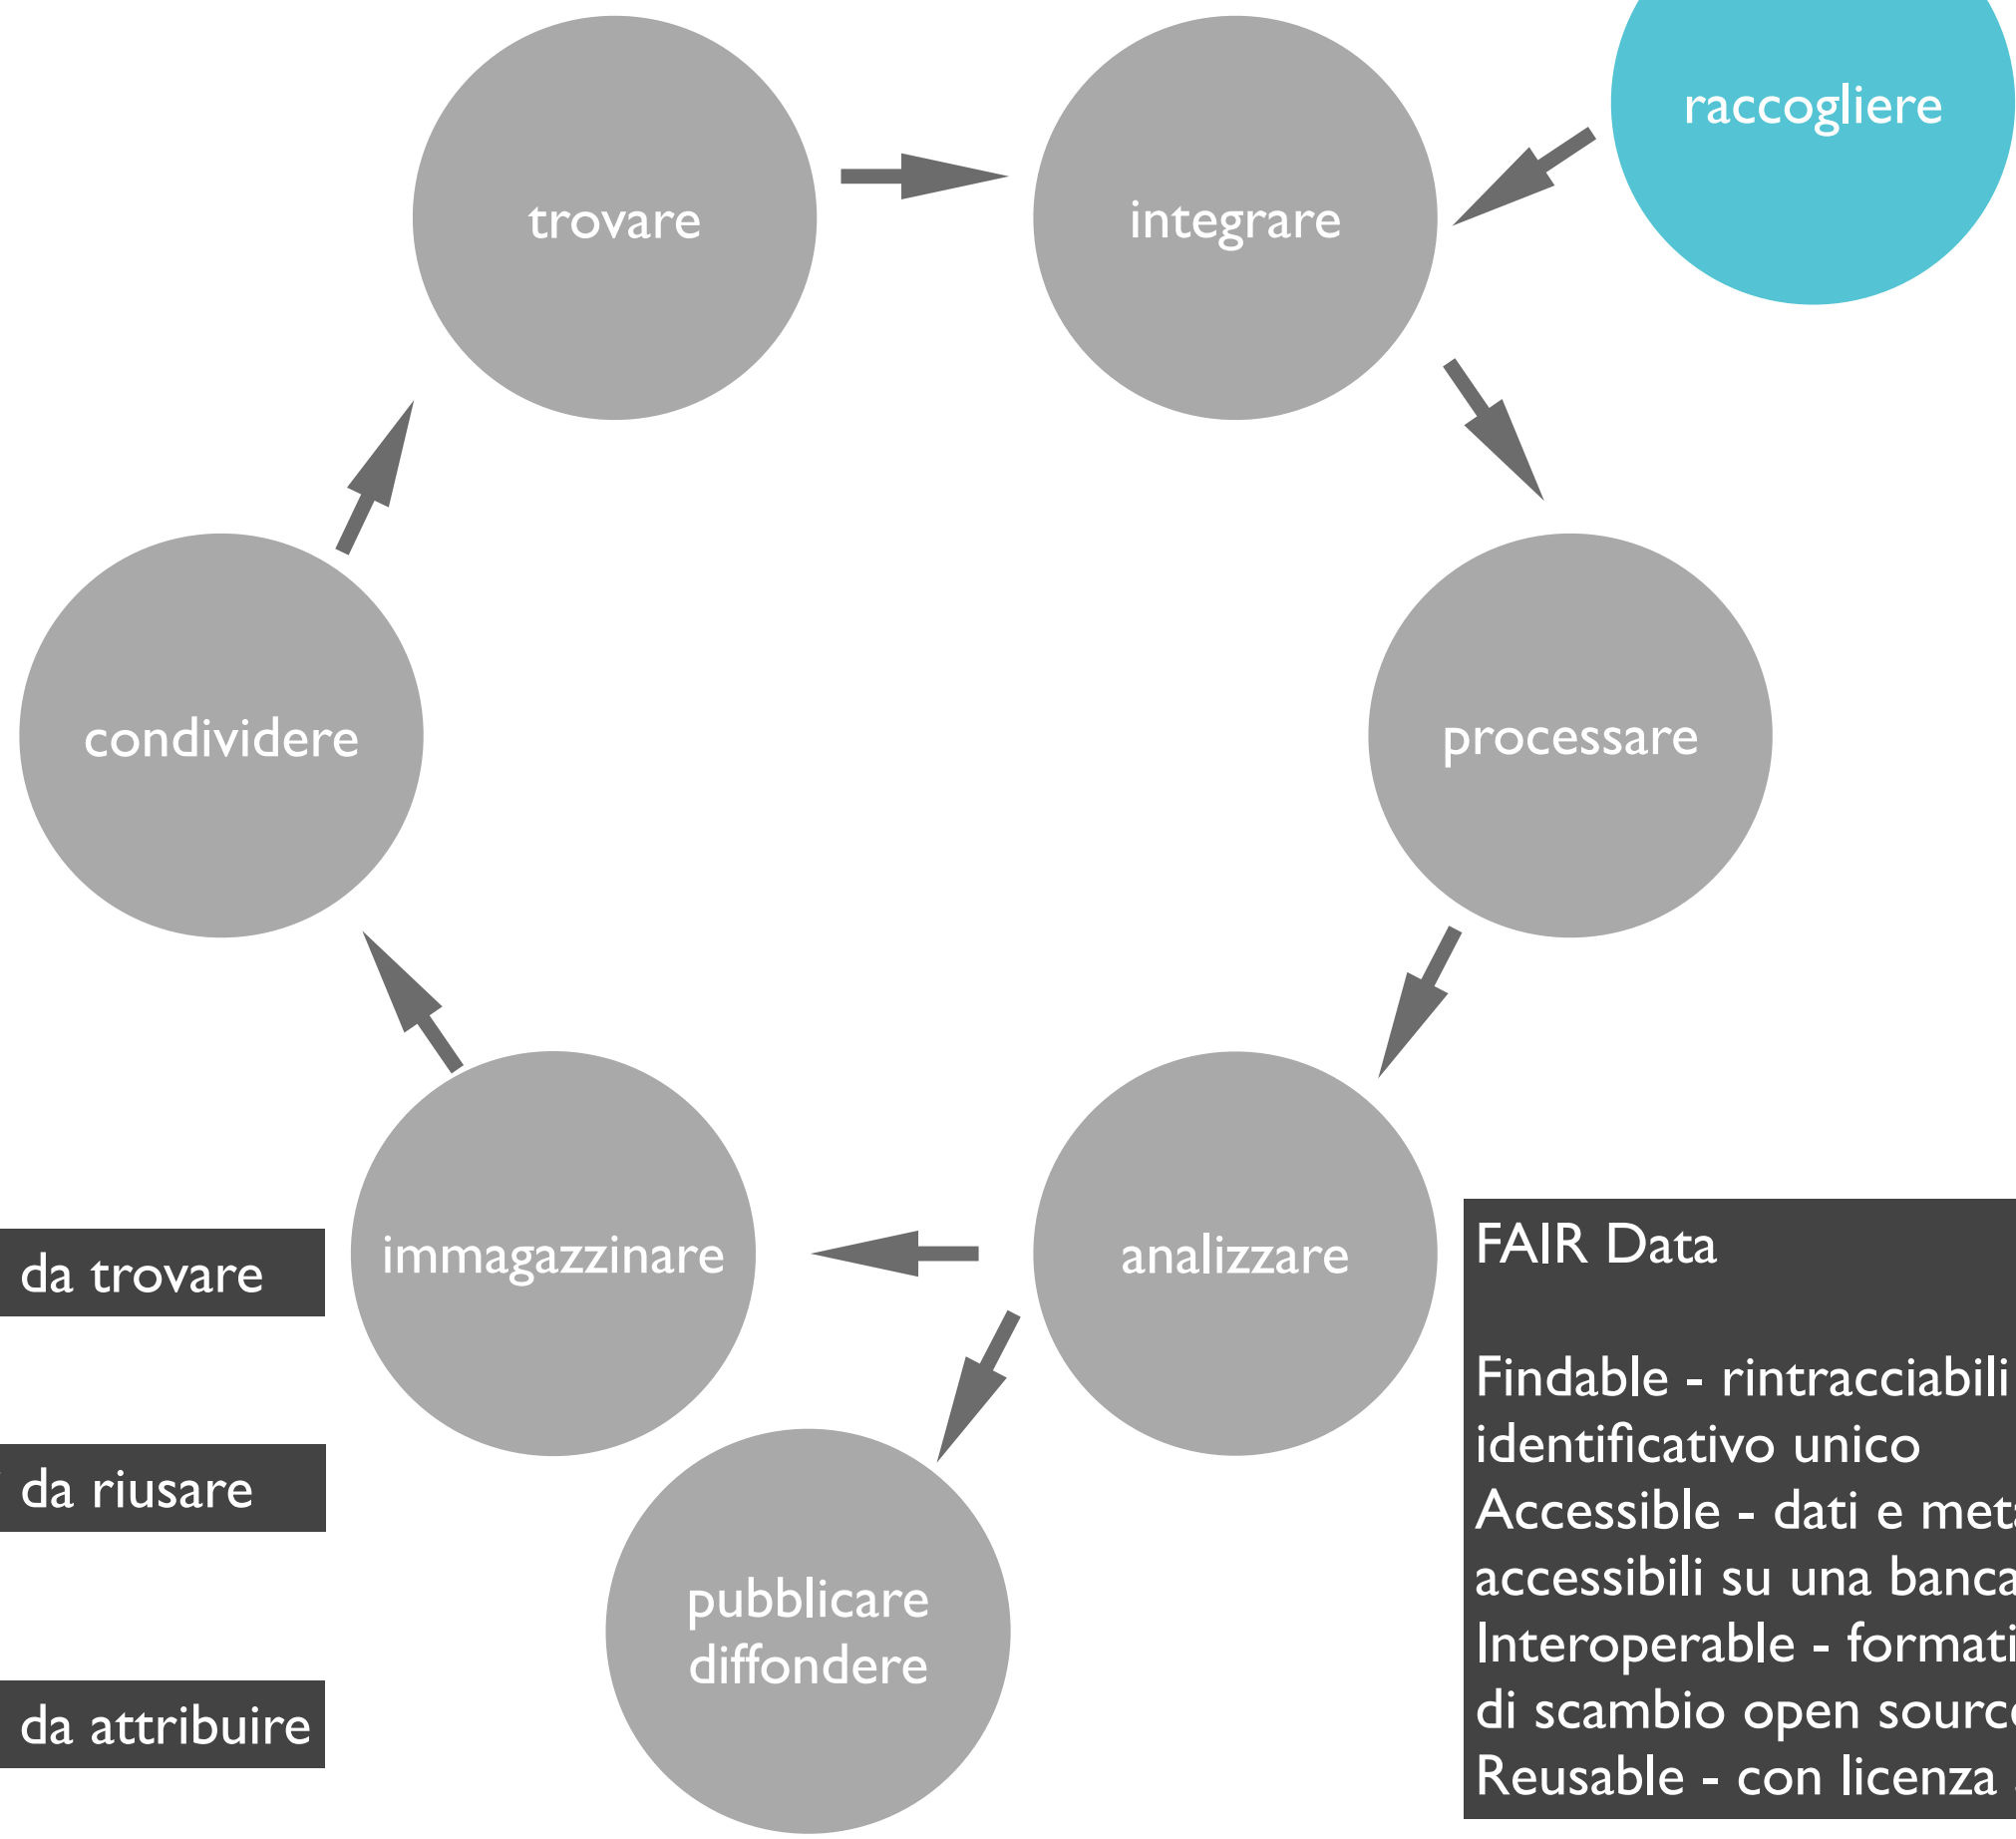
trovare

integrare

raccogliere

processare

analizzare

pubblicare diffondere

immagazzinare

condividere

da trovare

da riusare

da attribuire

FAIR Data

Findable - rintracciabili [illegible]
identificativo unico
Accessible - dati e met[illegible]
accessibili su una banca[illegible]
Interoperable - formati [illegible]
di scambio open sourc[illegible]
Reusable - con licenza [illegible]